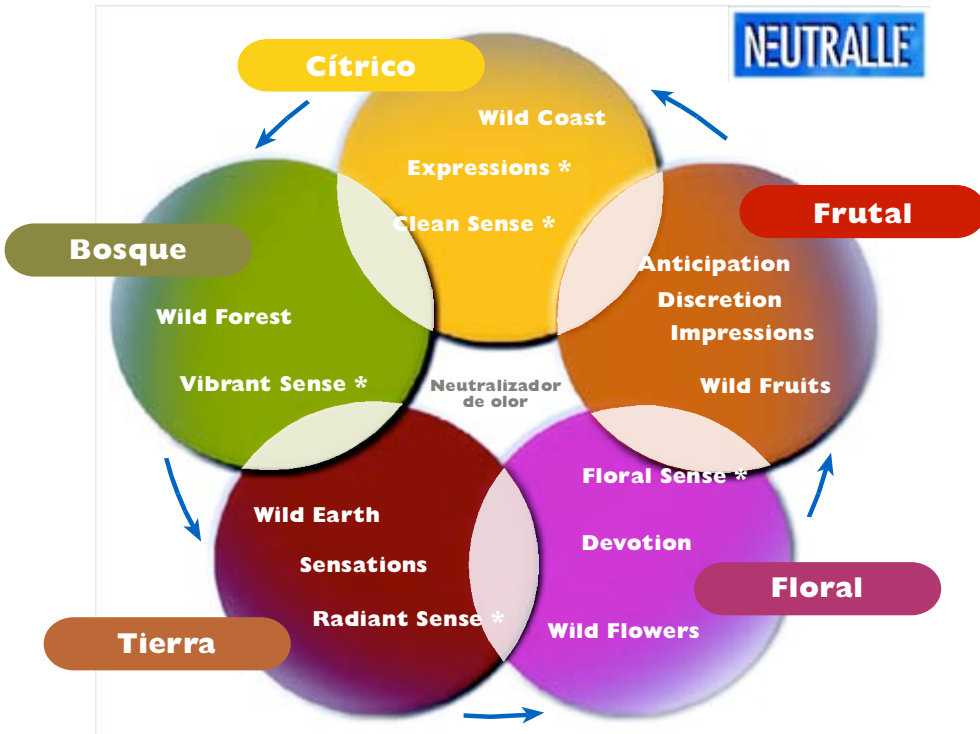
NEUTRALLE

Cítrico

Wild Coast

Expressions *

Clean Sense *

Frutal

Anticipation

Discretion

Impressions

Wild Fruits

Bosque

Wild Forest

Vibrant Sense *

Neutralizador de olor

Floral Sense *

Devotion

Wild Flowers

Floral

Wild Earth

Sensations

Radiant Sense *

Tierra